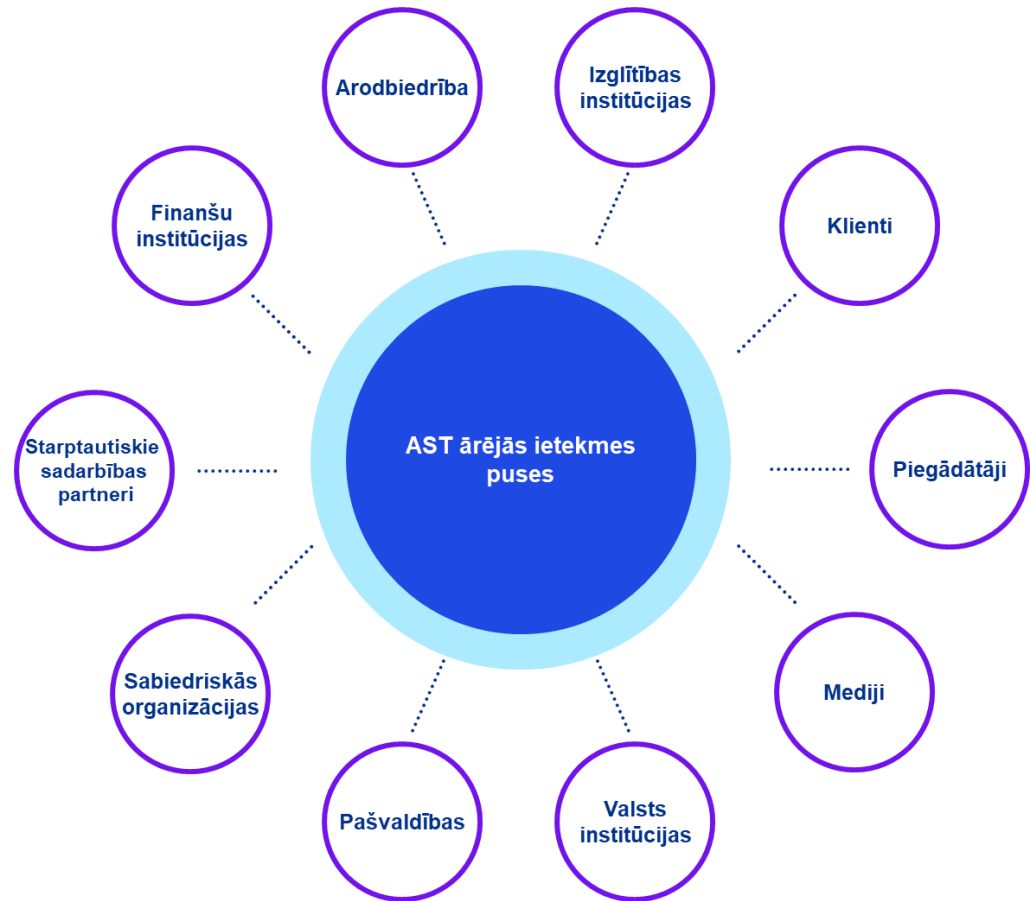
Arodbiedrība

Izglītības institūcijas

Finanšu institūcijas

Klienti

AST ārējās ietekmes puses

Starptautiskie sadarbības partneri

Piegādātāji

Sabiedriskās organizācijas

Mediji

Pašvaldības

Valsts institūcijas